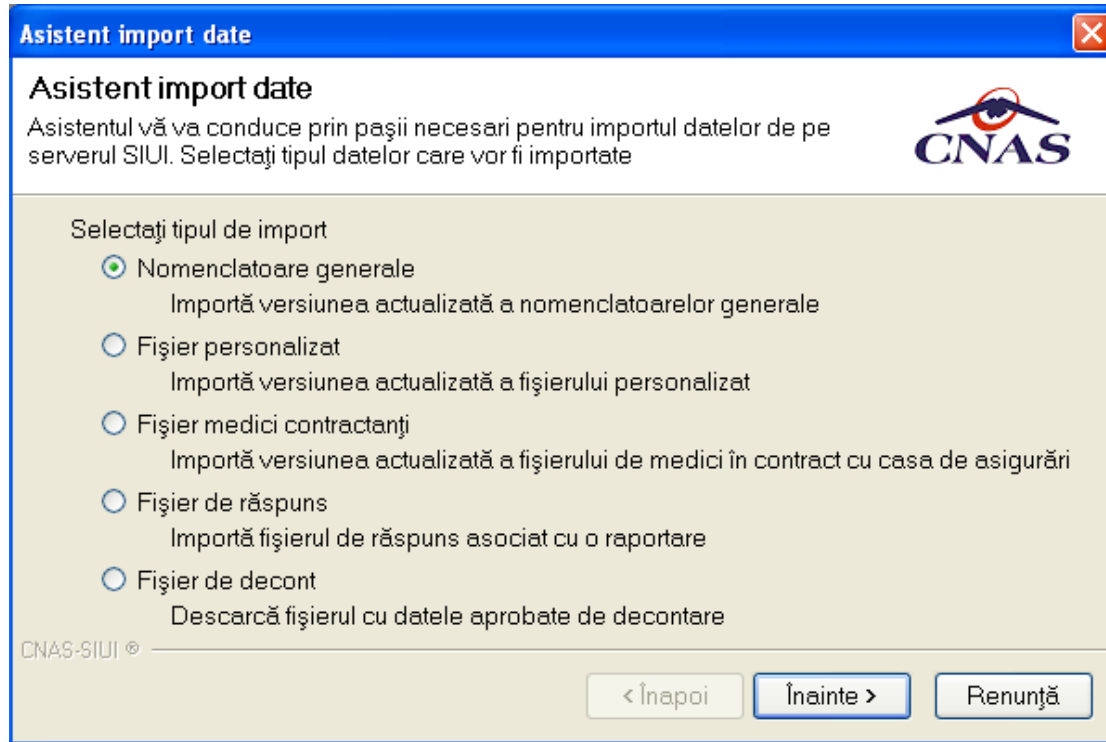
Asistent import date

Asistent import date

Asistentul vă va conduce prin paşii necesari pentru importul datelor de pe serverul SIUI. Selectaţi tipul datelor care vor fi importate

CNAS

Selectaţi tipul de import

Nomenclatoare generale

Importă versiunea actualizată a nomenclatoarelor generale

Fişier personalizat

Importă versiunea actualizată a fişierului personalizat

Fişier medici contractanţi

Importă versiunea actualizată a fişierului de medici în contract cu casa de asigurări

Fişier de răspuns

Importă fişierul de răspuns asociat cu o raportare

Fişier de decont

Descarcă fişierul cu datele aprobate de decontare

CNAS-SIUI ®

< Înapoi

Înainte >

Renunţă